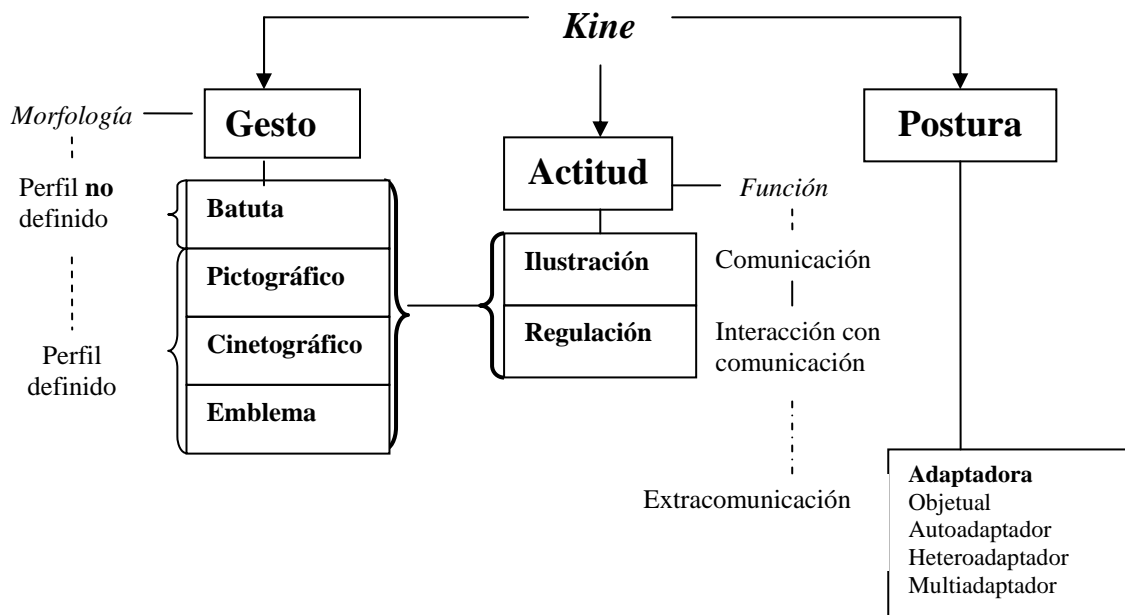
*Kine*

*Morfología*

**Gesto**

Perfil **no** definido

Perfil definido

**Batuta**

**Pictográfico**

**Cinetográfico**

**Emblema**

**Actitud**

*Función*

**Ilustración**

**Regulación**

Comunicación

Interacción con comunicación

Extracomunicación

**Postura**

**Adaptadora**
Objetual
Autoadaptador
Heteroadaptador
Multiadaptador